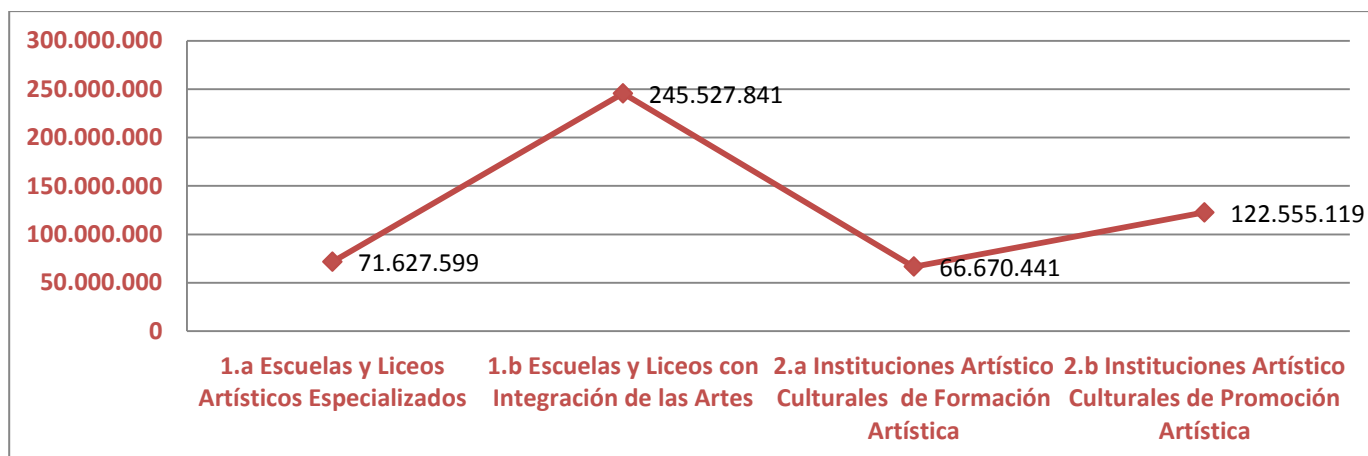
300.000.000
250.000.000
200.000.000
150.000.000
100.000.000
50.000.000
0

71.627.599
245.527.841
66.670.441
122.555.119

1.a Escuelas y Liceos Artísticos Especializados

1.b Escuelas y Liceos con Integración de las Artes

2.a Instituciones Artístico Culturales de Formación Artística

2.b Instituciones Artístico Culturales de Promoción Artística